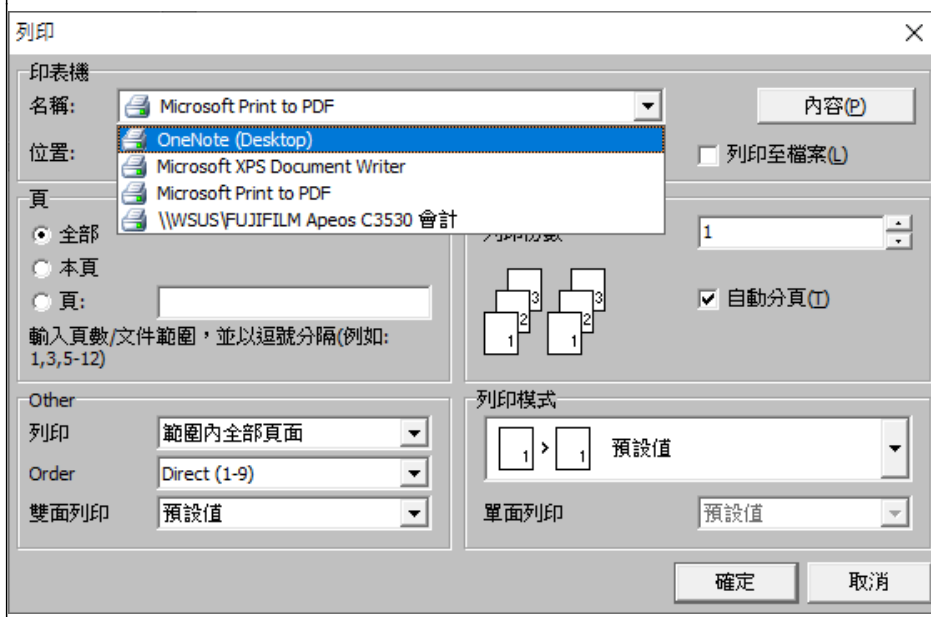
列印

印表機

名稱: Microsoft Print to PDF

內容(P)

位置:

OneNote (Desktop)

Microsoft XPS Document Writer

Microsoft Print to PDF

\\WSUS\FUJIFILM Apeos C3530 會計

列印至檔案(L)

頁

全部

本頁

頁:

輸入頁數/文件範圍，並以逗號分隔(例如: 1,3,5-12)

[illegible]份數

1

3 2 1 3 2 1

自動分頁(T)

Other

列印 範圍內全部頁面

Order Direct (1-9)

雙面列印 預設值

列印模式

1 > 1 預設值

單面列印 預設值

確定

取消